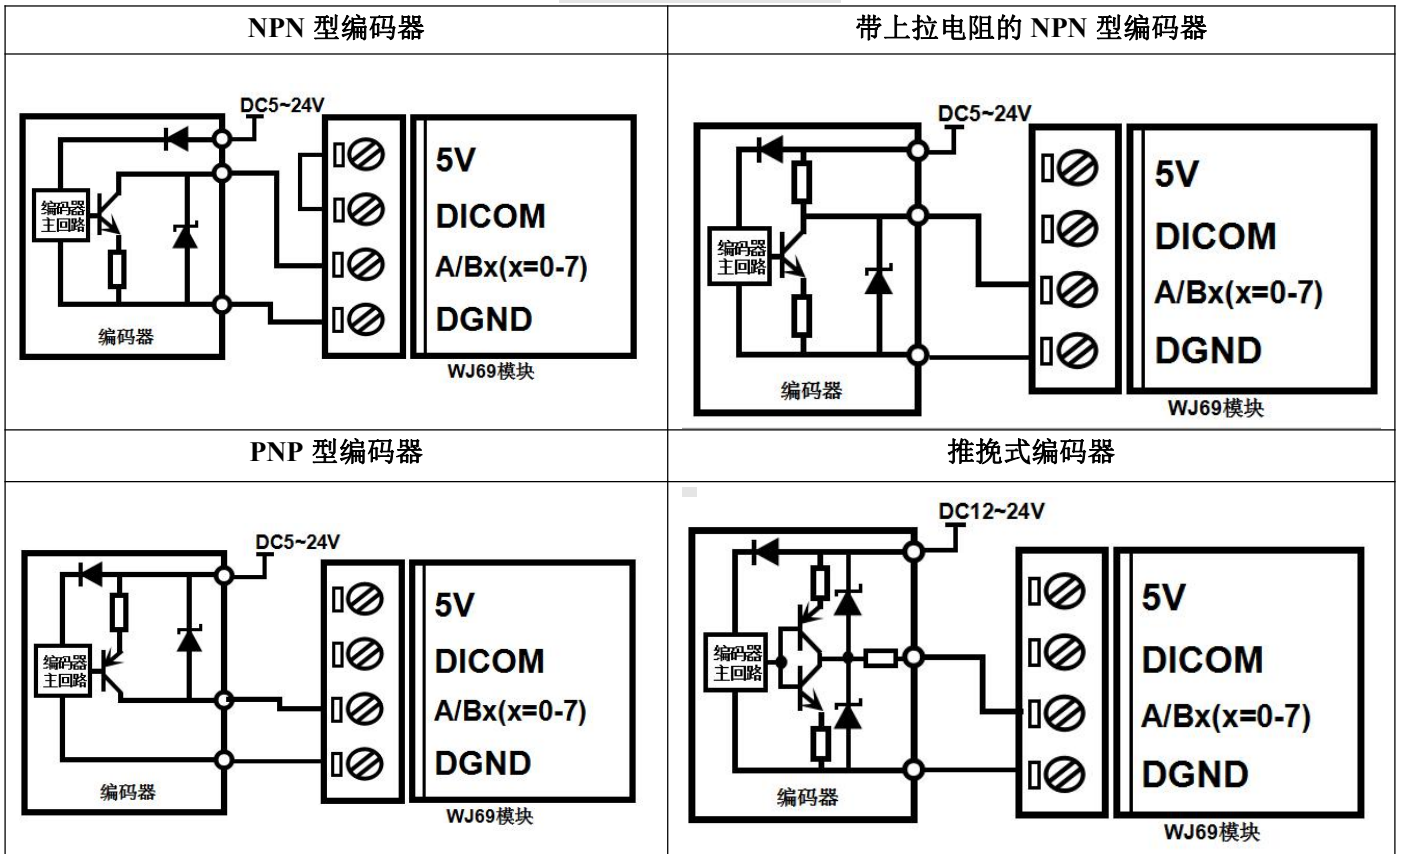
| NPN 型编码器 | 带上拉电阻的 NPN 型编码器 |
|---|---|
| DC5~24V<br>编码器 主回路<br>编码器<br>5V<br>DICOM<br>A/Bx(x=0-7)<br>DGND<br>WJ69模块 | DC5~24V<br>编码器 主回路<br>编码器<br>5V<br>DICOM<br>A/Bx(x=0-7)<br>DGND<br>WJ69模块 |
| PNP 型编码器 | 推挽式编码器 |
| DC5~24V<br>编码器 主回路<br>编码器<br>5V<br>DICOM<br>A/Bx(x=0-7)<br>DGND<br>WJ69模块 | DC12~24V<br>编码器 主回路<br>编码器<br>5V<br>DICOM<br>A/Bx(x=0-7)<br>DGND<br>WJ69模块 |